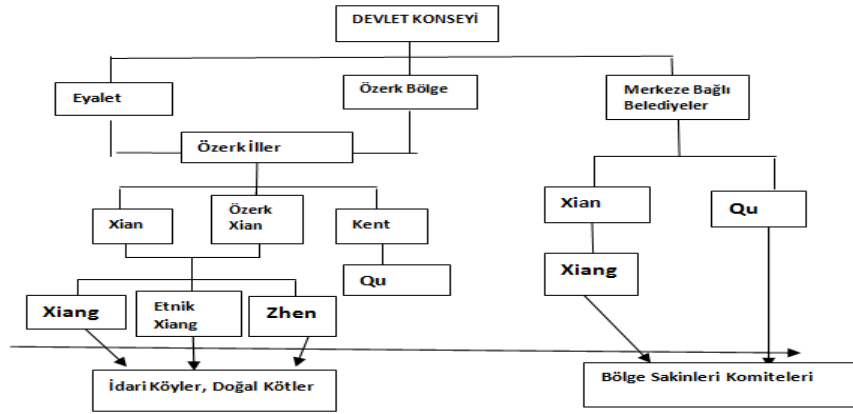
DEVLET KONSEYİ

Eyalet

Özerk Bölge

Merkeze Bağlı Belediyeler

Özerkiller

Xian

Özerk Xian

Kent

Qu

Xiang

Etnik Xiang

Zhen

Xian

Xiang

Qu

İdari Köyler, Doğal Kötler

Bölge Sakinleri Komiteleri